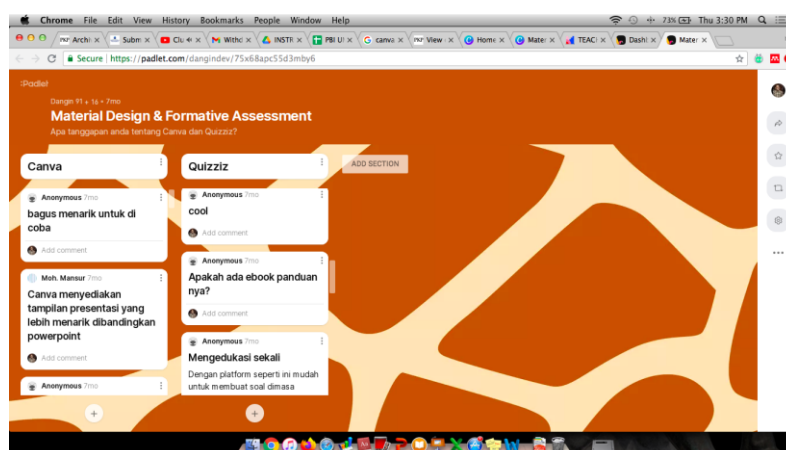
Chrome File Edit View History Bookmarks People Window Help

73% Thu 3:30 PM

Archi × Subm × Clu × Witho × INSTI × PBI U × canva × View × Home × Mater × TEACI × Dashl × Mater ×

Secure | https://padlet.com/dangindev/75x68apc55d3mby6

Padlet

Dangin 91 • 1k • 7mo

Material Design & Formative Assessment

Apa tanggapan anda tentang Canva dan Quizziz?

Canva

Anonymous 7mo

bagus menarik untuk di coba

Add comment

Moh. Mansur 7mo

Canva menyediakan tampilan presentasi yang lebih menarik dibandingkan powerpoint

Add comment

Anonymous 7mo

Quizziz

Anonymous 7mo

cool

Add comment

Anonymous 7mo

Apakah ada ebook panduan nya?

Add comment

Anonymous 7mo

Mengedukasi sekali

Dengan platform seperti ini mudah untuk membuat soal dimasa

ADD SECTION